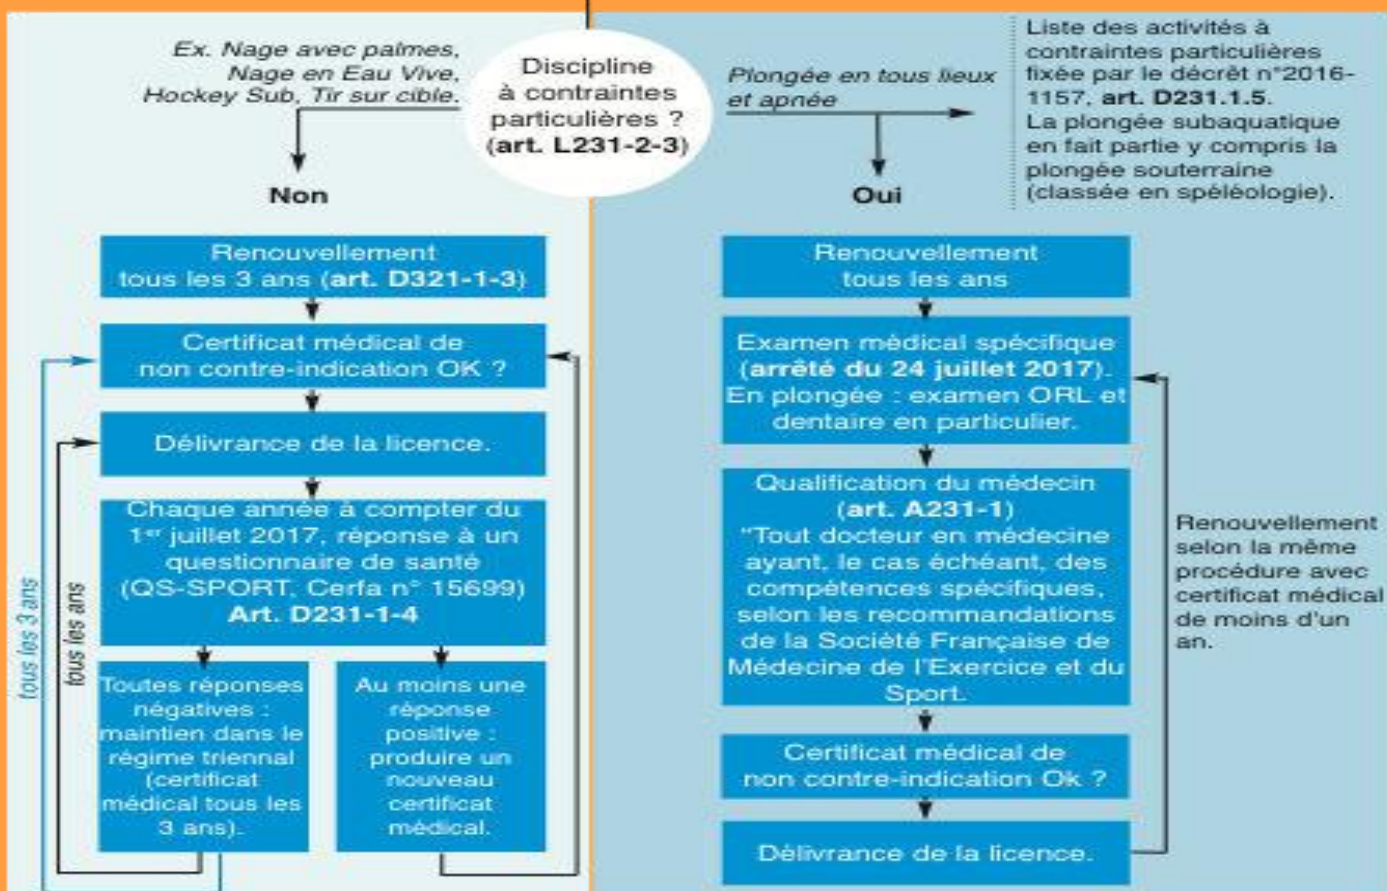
Ex. Nage avec palmes, Nage en Eau Vive, Hockey Sub, Tir sur cible.

Discipline à contraintes particulières ? (art. L231-2-3)

Plongée en tous lieux et apnée

Liste des activités à contraintes particulières fixée par le décret n°2016-1157, art. D231.1.5. La plongée subaquatique en fait partie y compris la plongée souterraine (classée en spéléologie).

Non

Oui

Renouvellement tous les 3 ans (art. D321-1-3)

Certificat médical de non contre-indication OK ?

Délivrance de la licence.

Chaque année à compter du 1er juillet 2017, réponse à un questionnaire de santé (QS-SPORT, Cerfa n° 15699) Art. D231-1-4

Toutes réponses négatives : maintien dans le régime triennal (certificat médical tous les 3 ans).

Au moins une réponse positive : produire un nouveau certificat médical.

tous les 3 ans

tous les ans

Renouvellement tous les ans

Examen médical spécifique (arrêté du 24 juillet 2017). En plongée : examen ORL et dentaire en particulier.

Qualification du médecin (art. A231-1) "Tout docteur en médecine ayant, le cas échéant, des compétences spécifiques, selon les recommandations de la Société Française de Médecine de l'Exercice et du Sport.

Certificat médical de non contre-indication Ok ?

Délivrance de la licence.

Renouvellement selon la même procédure avec certificat médical de moins d'un an.